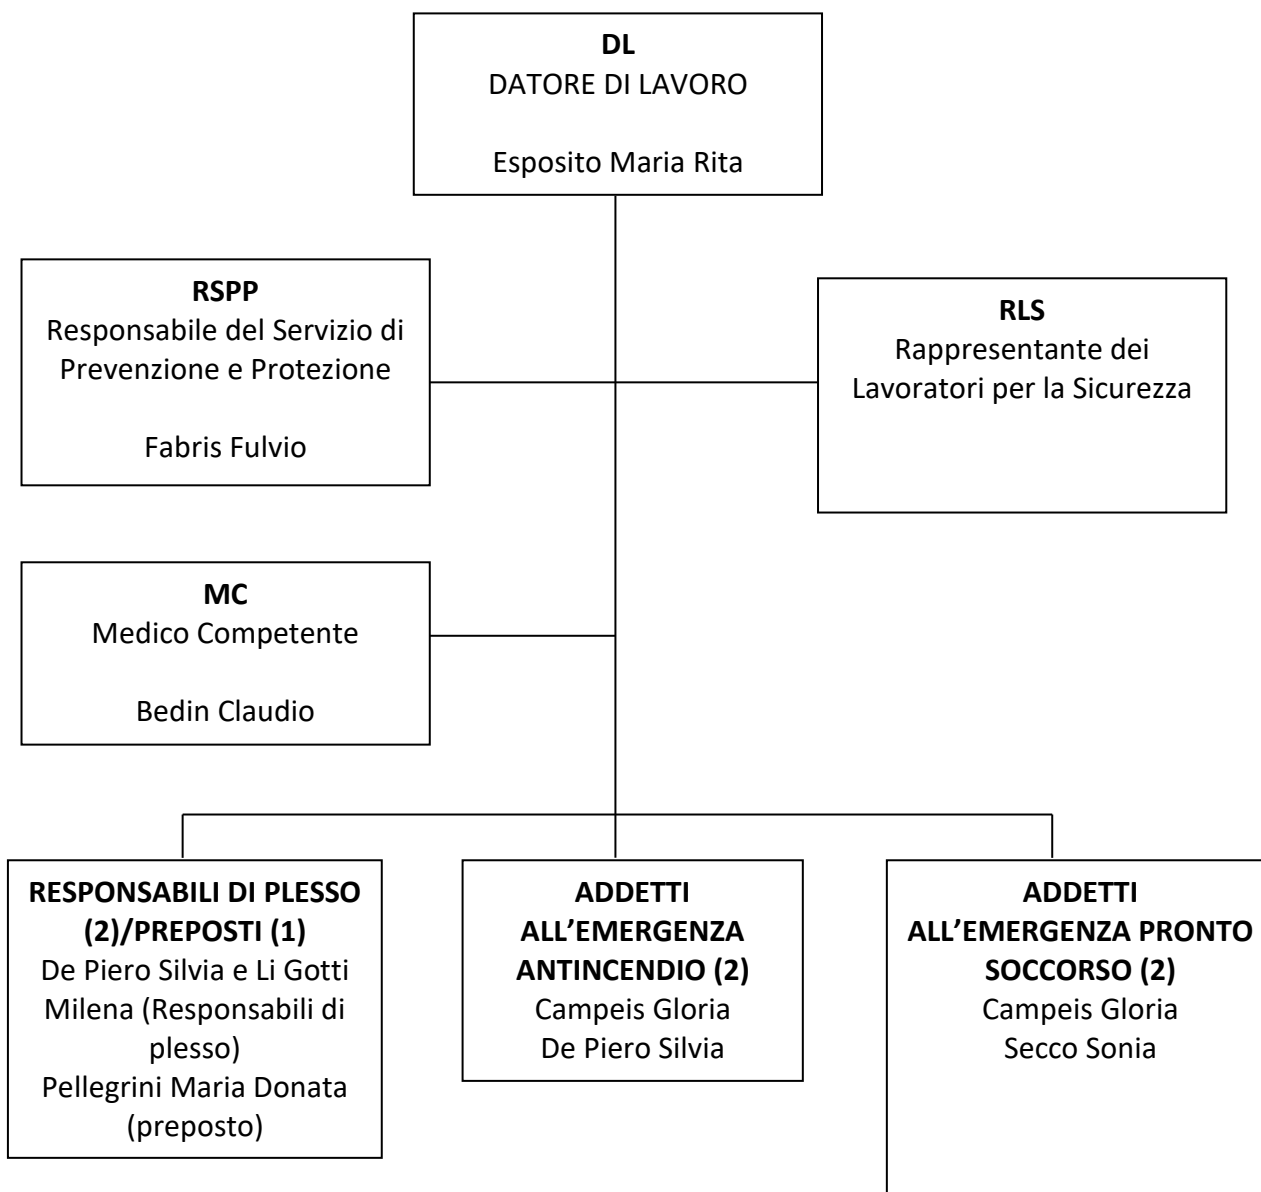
**DL**
DATORE DI LAVORO

Esposito Maria Rita

**RSPP**
Responsabile del Servizio di Prevenzione e Protezione

Fabris Fulvio

**RLS**
Rappresentante dei Lavoratori per la Sicurezza

**MC**
Medico Competente

Bedin Claudio

**RESPONSABILI DI PLESSO (2)/PREPOSTI (1)**
De Piero Silvia e Li Gotti Milena (Responsabili di plesso)
Pellegrini Maria Donata (preposto)

**ADDETTI ALL'EMERGENZA ANTINCENDIO (2)**
Campeis Gloria
De Piero Silvia

**ADDETTI ALL'EMERGENZA PRONTO SOCCORSO (2)**
Campeis Gloria
Secco Sonia